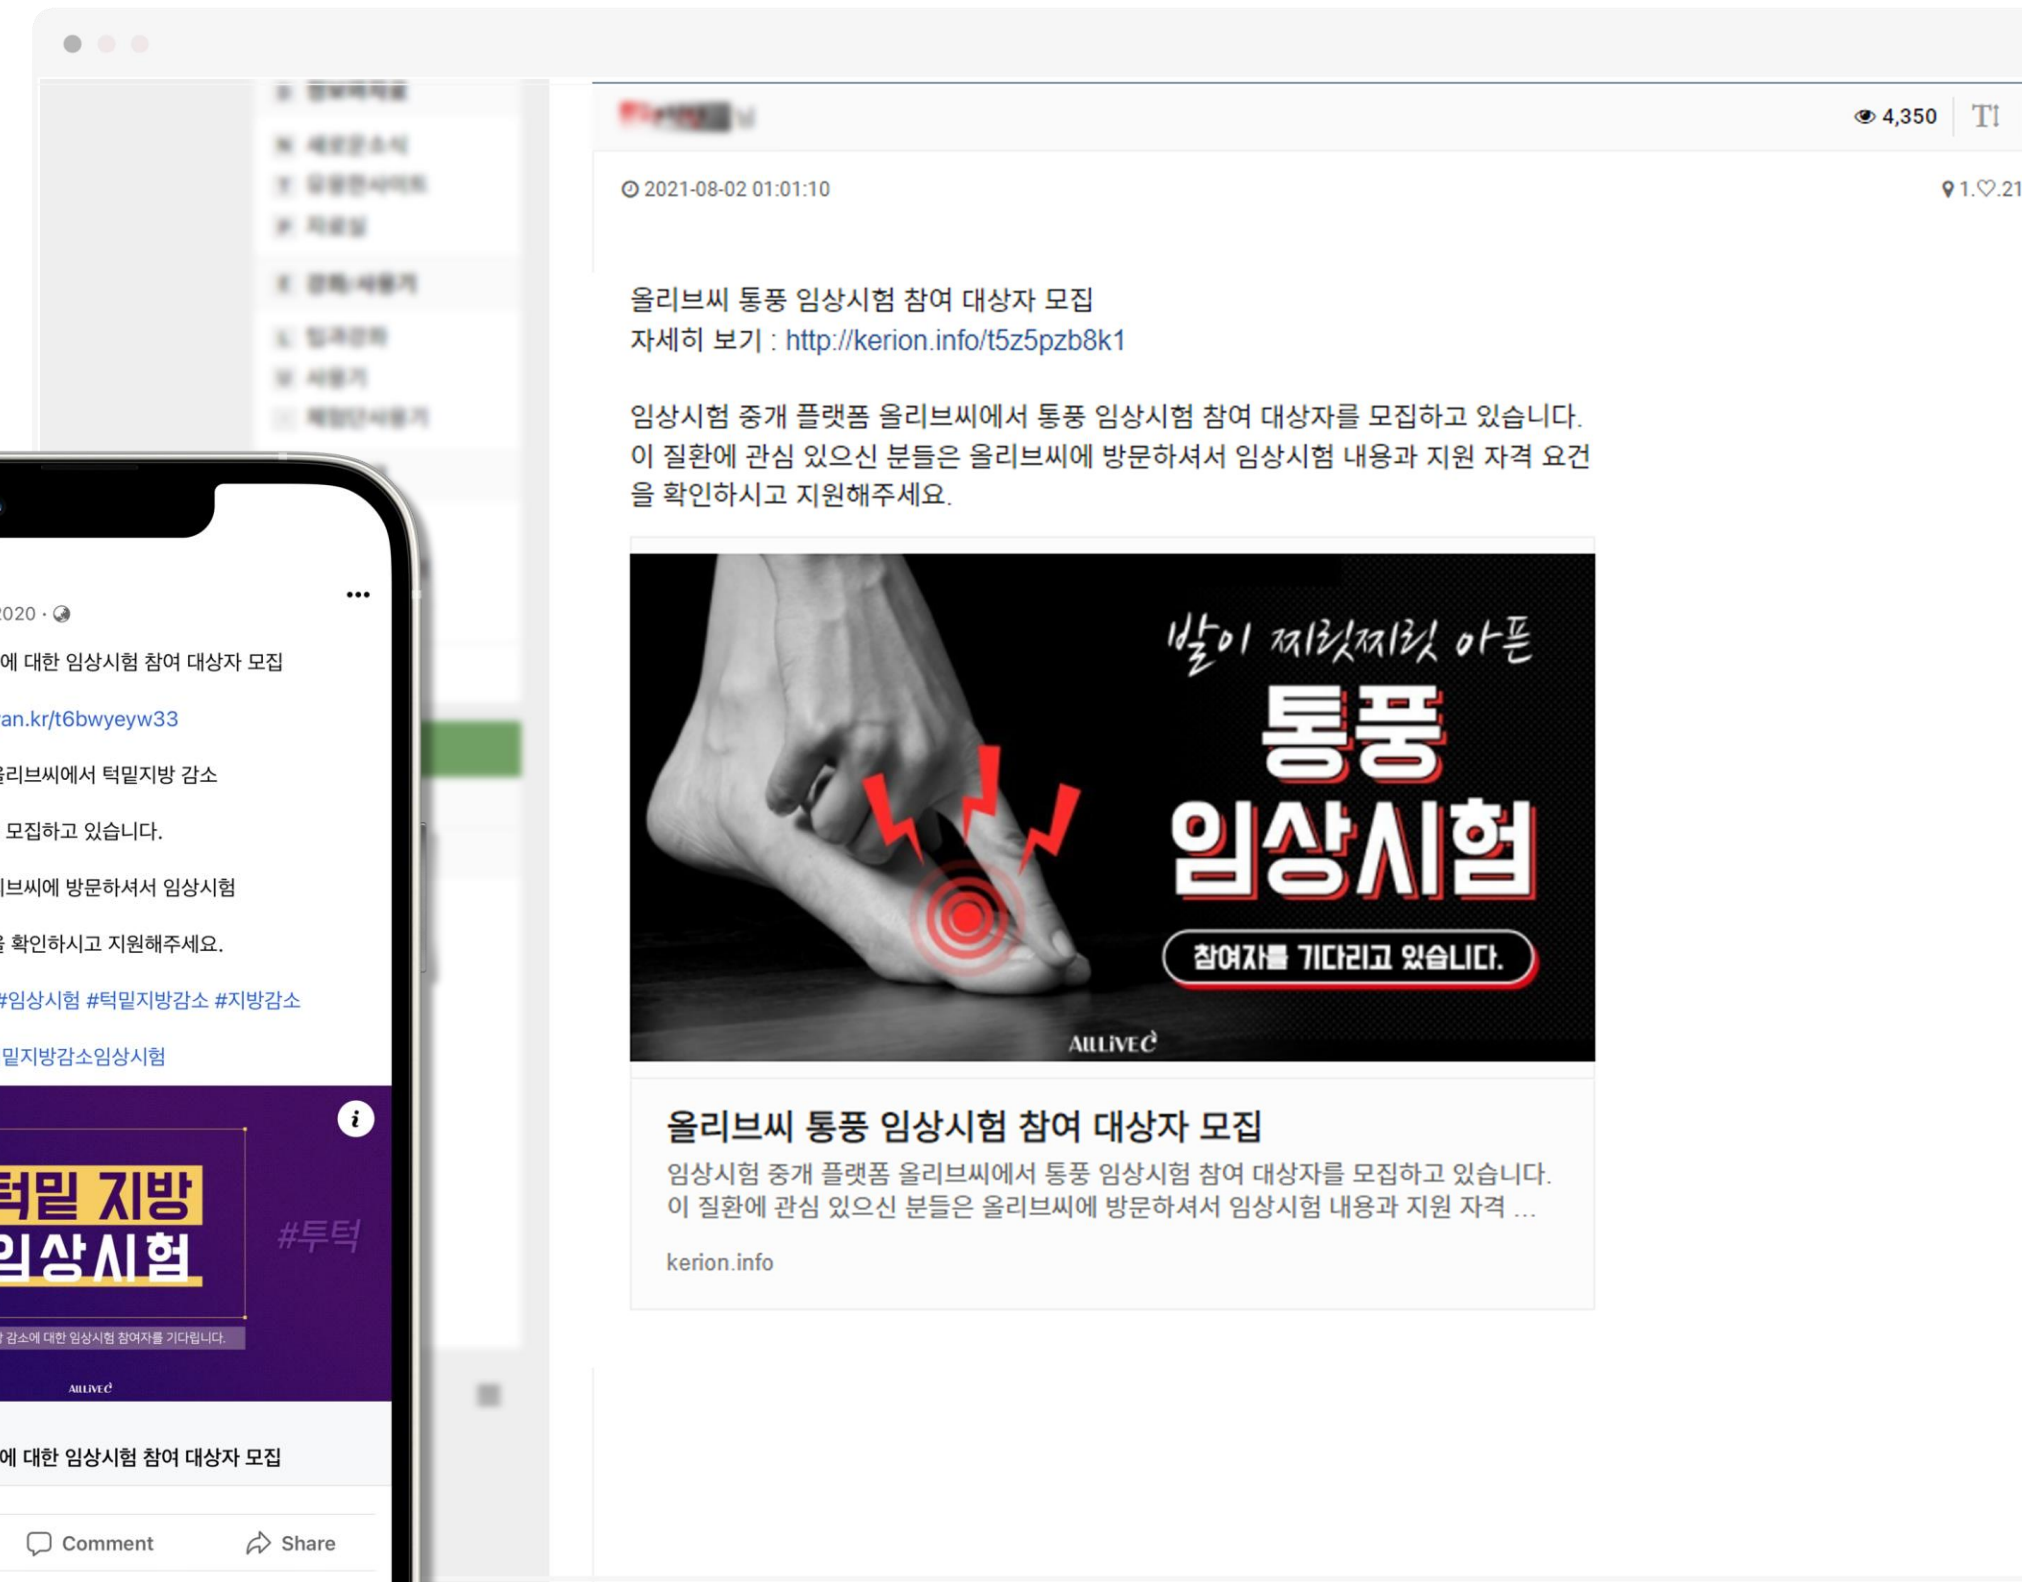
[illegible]

4,350 TT

2021-08-02 01:01:10

1 21

올리브씨 통풍 임상시험 참여 대상자 모집
자세히 보기 : http://kerion.info/t5z5pzb8k1

임상시험 중개 플랫폼 올리브씨에서 통풍 임상시험 참여 대상자를 모집하고 있습니다. 이 질환에 관심 있으신 분들은 올리브씨에 방문하셔서 임상시험 내용과 지원 자격 요건을 확인하시고 지원해주세요.

발이 찌릿찌릿 아픈
통풍
임상시험
참여자를 기다리고 있습니다.
ALLLIVEC

올리브씨 통풍 임상시험 참여 대상자 모집
임상시험 중개 플랫폼 올리브씨에서 통풍 임상시험 참여 대상자를 모집하고 있습니다. 이 질환에 관심 있으신 분들은 올리브씨에 방문하셔서 임상시험 내용과 지원 자격 ...
kerion.info

2020 ·
에 대한 임상시험 참여 대상자 모집
an.kr/t6bwyeyw33
올리브씨에서 턱밑지방 감소
모집하고 있습니다.
리브씨에 방문하셔서 임상시험
을 확인하시고 지원해주세요.
#임상시험 #턱밑지방감소 #지방감소
밑지방감소임상시험

턱밑 지방
임상시험
#투턱
감소에 대한 임상시험 참여자를 기다립니다.
ALLLIVEC

에 대한 임상시험 참여 대상자 모집

Comment Share